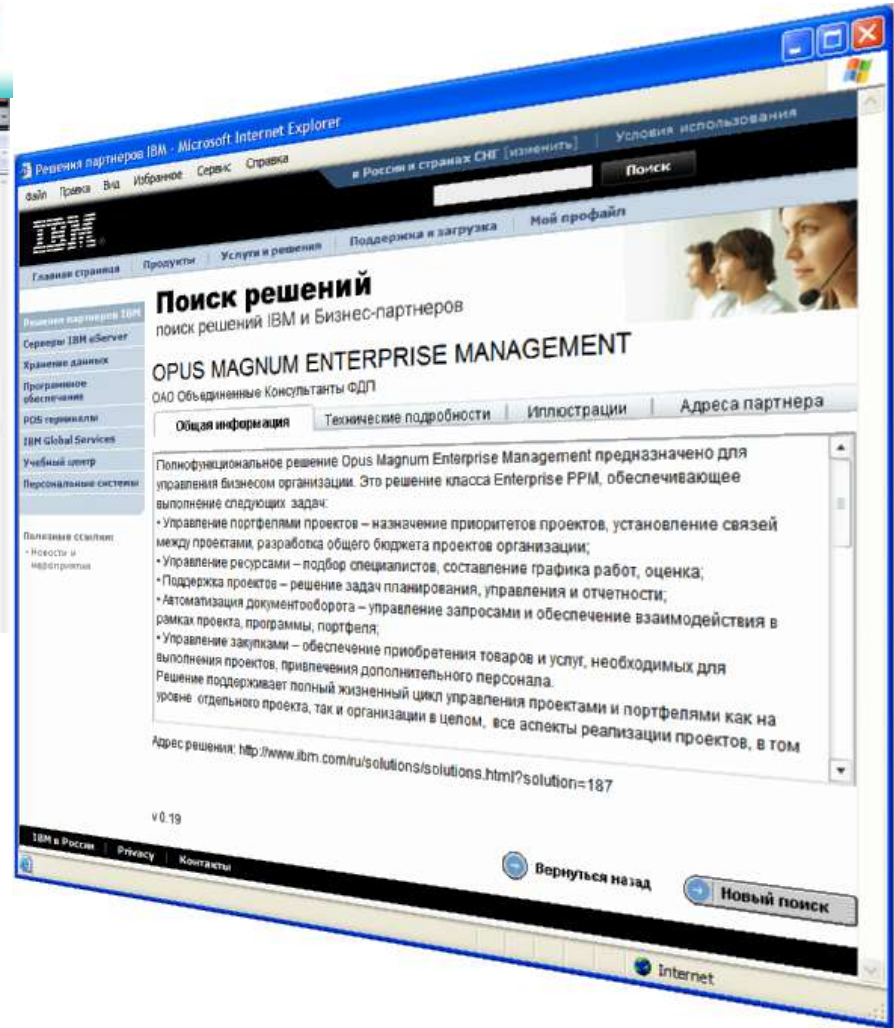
Решения партнеров IBM - Microsoft Internet Explorer

Файл Правка Вид Избранное Сервис Справка

в России и странах СНГ [изменить] Условия использования

Поиск

IBM

Мой профайл

Главная страница Продукты Услуги и решения Поддержка и загрузка

Решения партнеров IBM
Серверы IBM eServer
Хранение данных
Программное обеспечение
POS терминалы
IBM Global Services
Учебный центр
Персональные системы

Полезные ссылки:
• Новости и мероприятия

Поиск решений
поиск решений IBM и Бизнес-партнеров

OPUS MAGNUM ENTERPRISE MANAGEMENT
ОАО Объединенные Консультанты ФДП

Общая информация | Технические подробности | Иллюстрации | Адреса партнера

Полнофункциональное решение Opus Magnum Enterprise Management предназначено для управления бизнесом организации. Это решение класса Enterprise PPM, обеспечивающее выполнение следующих задач:
• Управление портфелями проектов – назначение приоритетов проектов, установление связей между проектами, разработка общего бюджета проектов организации;
• Управление ресурсами – подбор специалистов, составление графика работ, оценка;
• Поддержка проектов – решение задач планирования, управления и отчетности;
• Автоматизация документооборота – управление запросами и обеспечение взаимодействия в рамках проекта, программы, портфеля;
• Управление закупками – обеспечение приобретения товаров и услуг, необходимых для выполнения проектов, привлечения дополнительного персонала.
Решение поддерживает полный жизненный цикл управления проектами и портфелями как на уровне отдельного проекта, так и организации в целом, все аспекты реализации проектов, в том

Адрес решения: http://www.ibm.com/ru/solutions/solutions.html?solution=187

v 0.19

IBM в России | Privacy | Контакты

Вернуться назад

Новый поиск

Internet